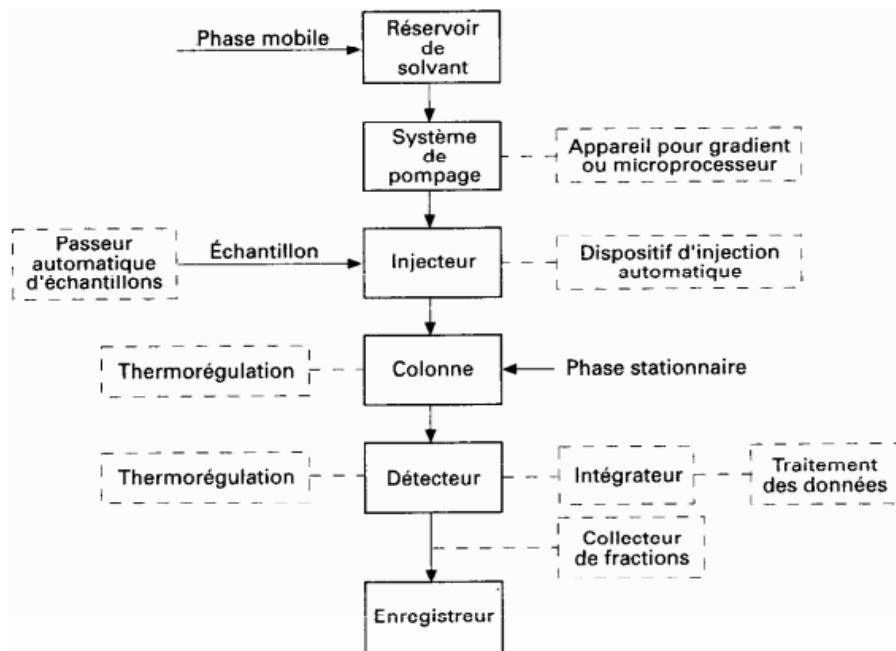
Phase mobile

Réservoir de solvant

Système de pompage

Appareil pour gradient ou microprocesseur

Passeur automatique d'échantillons

Échantillon

Injecteur

Dispositif d'injection automatique

Thermorégulation

Colonne

Phase stationnaire

Thermorégulation

Détecteur

Intégrateur

Traitement des données

Collecteur de fractions

Enregistreur